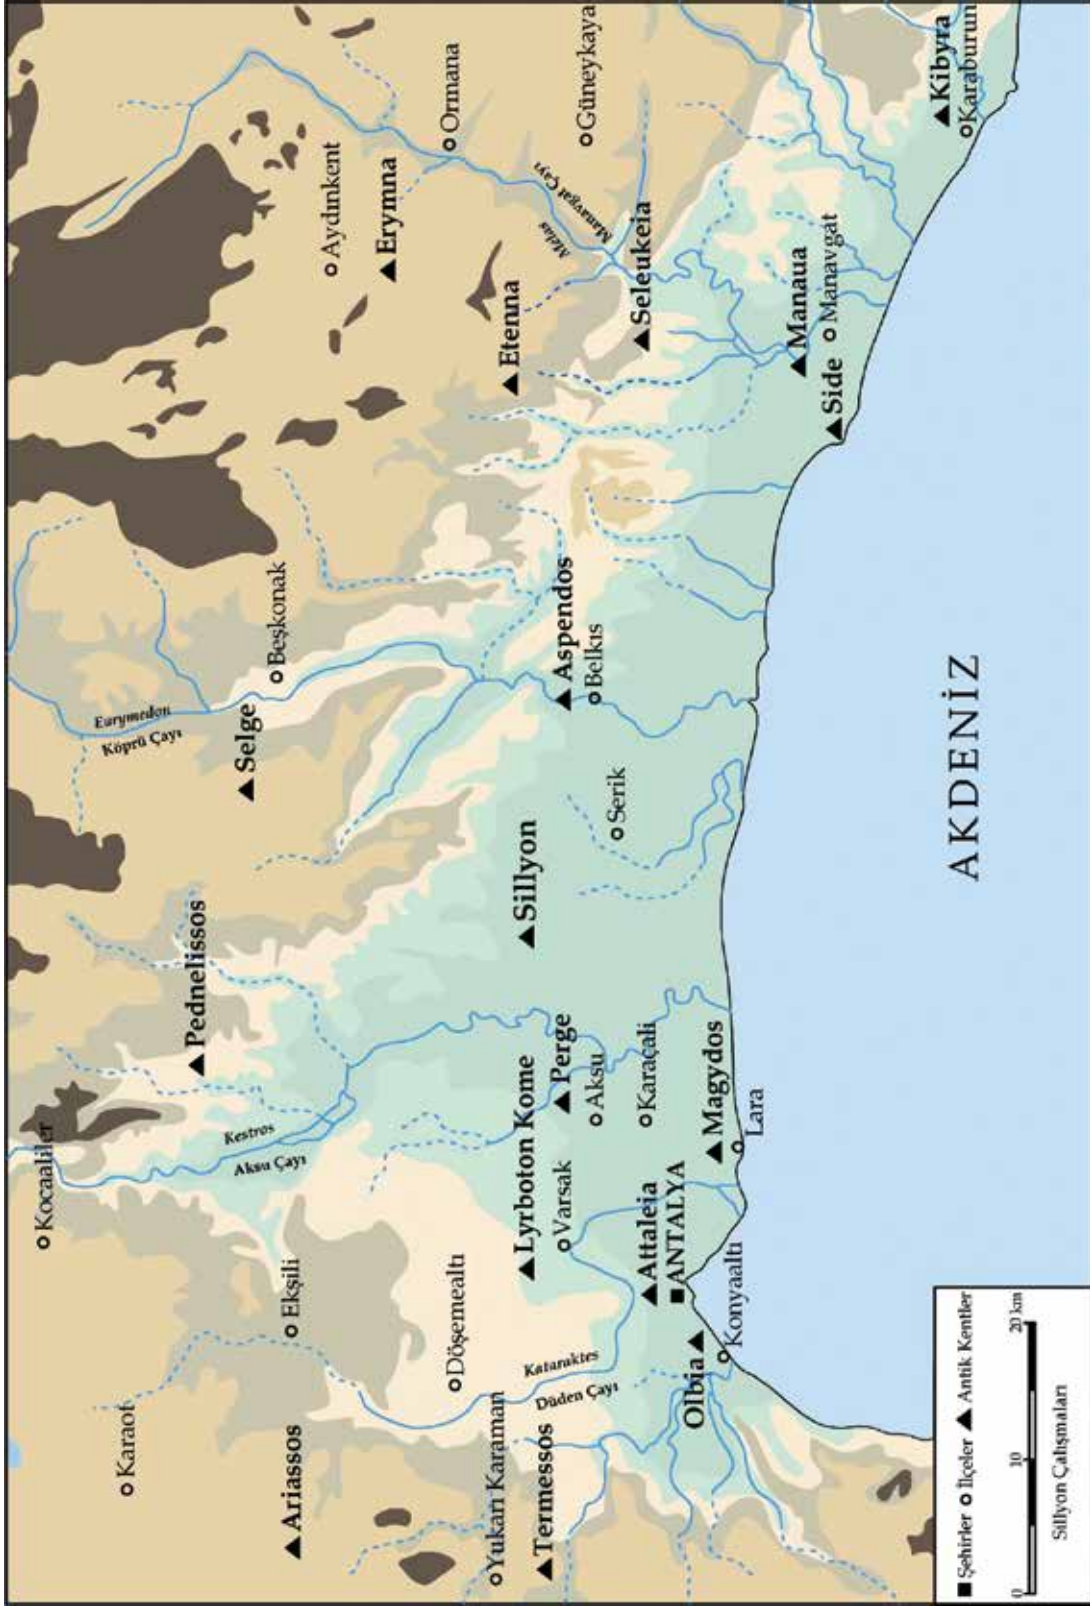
Kibyra
Karaburun
Güneykaya
Ormana
Manavgat Çayı
Melas
Aydınkent
Erymna
Seleukeia
Etenna
Manaua
Manavgat
Side
Beşkonak
Eurymedon
Köprü Çayı
Selge
Aspendos
Belkıs
Serik
Sillyon
Pednelissos
Kocaaliler
Kestros
Aksu Çayı
Perge
Aksu
Karaçali
Lyrboton Kome
Varsak
Magydos
Lara
Attaleia
ANTALYA
Konyaaltı
Ekşili
Döşemealtı
Kataraktes
Düden Çayı
Olbia
Karaot
Ariassos
Yukarı Karaman
Termessos
AKDENİZ

■ Şehirler ○ İlçeler ▲ Antik Kentler
0 10 20 km
Sillyon Çalışmaları